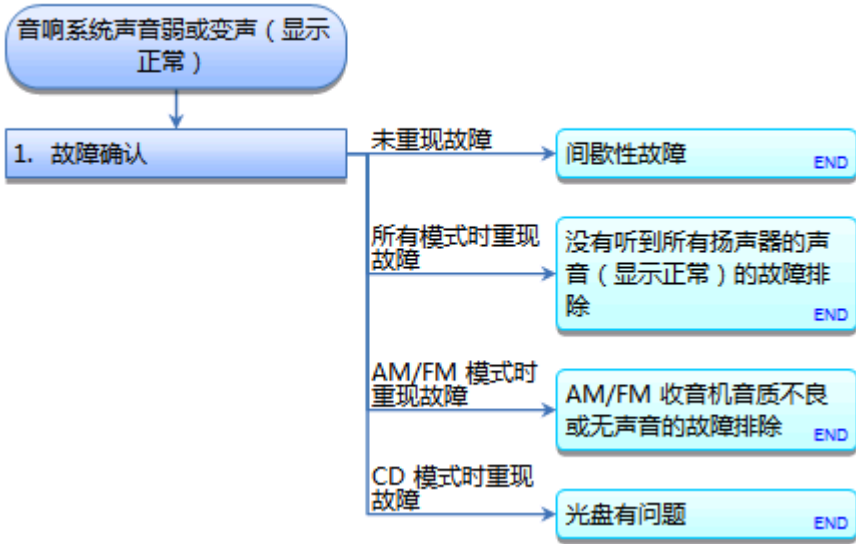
音响系统声音弱或变声（显示正常）

1. 故障确认

未重现故障

间歇性故障

END

所有模式时重现故障

没有听到所有扬声器的声音（显示正常）的故障排除

END

AM/FM 模式时重现故障

AM/FM 收音机音质不良或无声音的故障排除

END

CD 模式时重现故障

光盘有问题

END